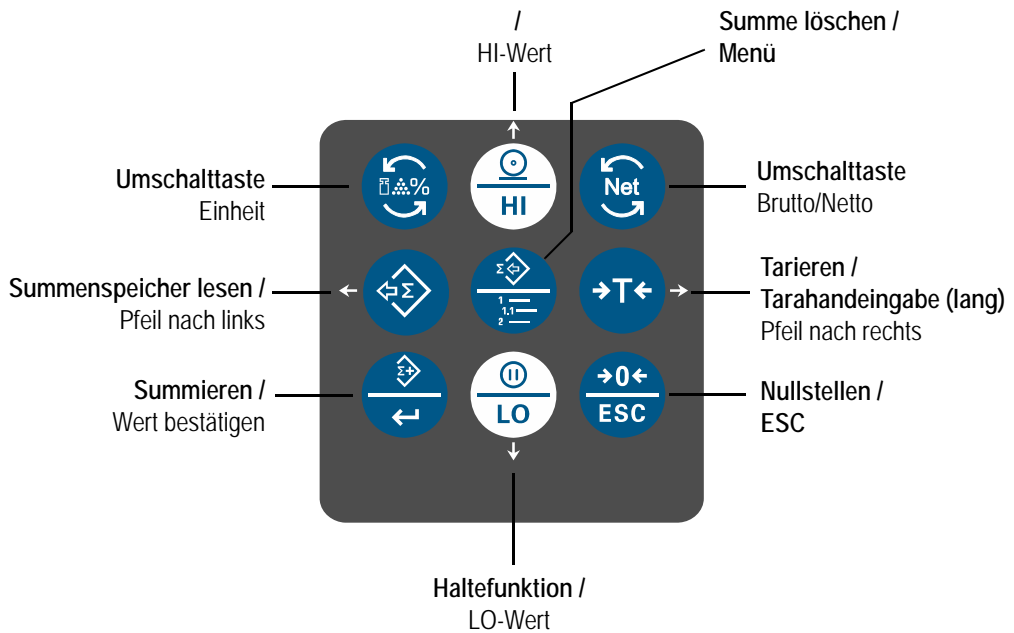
/
HI-Wert

Summe löschen /
Menü

Umschalttaste
Einheit

Umschalttaste
Brutto/Netto

Summenspeicher lesen /
Pfeil nach links

Tarieren /
Tarahandeingabe (lang)
Pfeil nach rechts

Summieren /
Wert bestätigen

Nullstellen /
ESC

HI

Net

→T←

1
1.1
2

→0←
ESC

LO

Haltefunktion /
LO-Wert